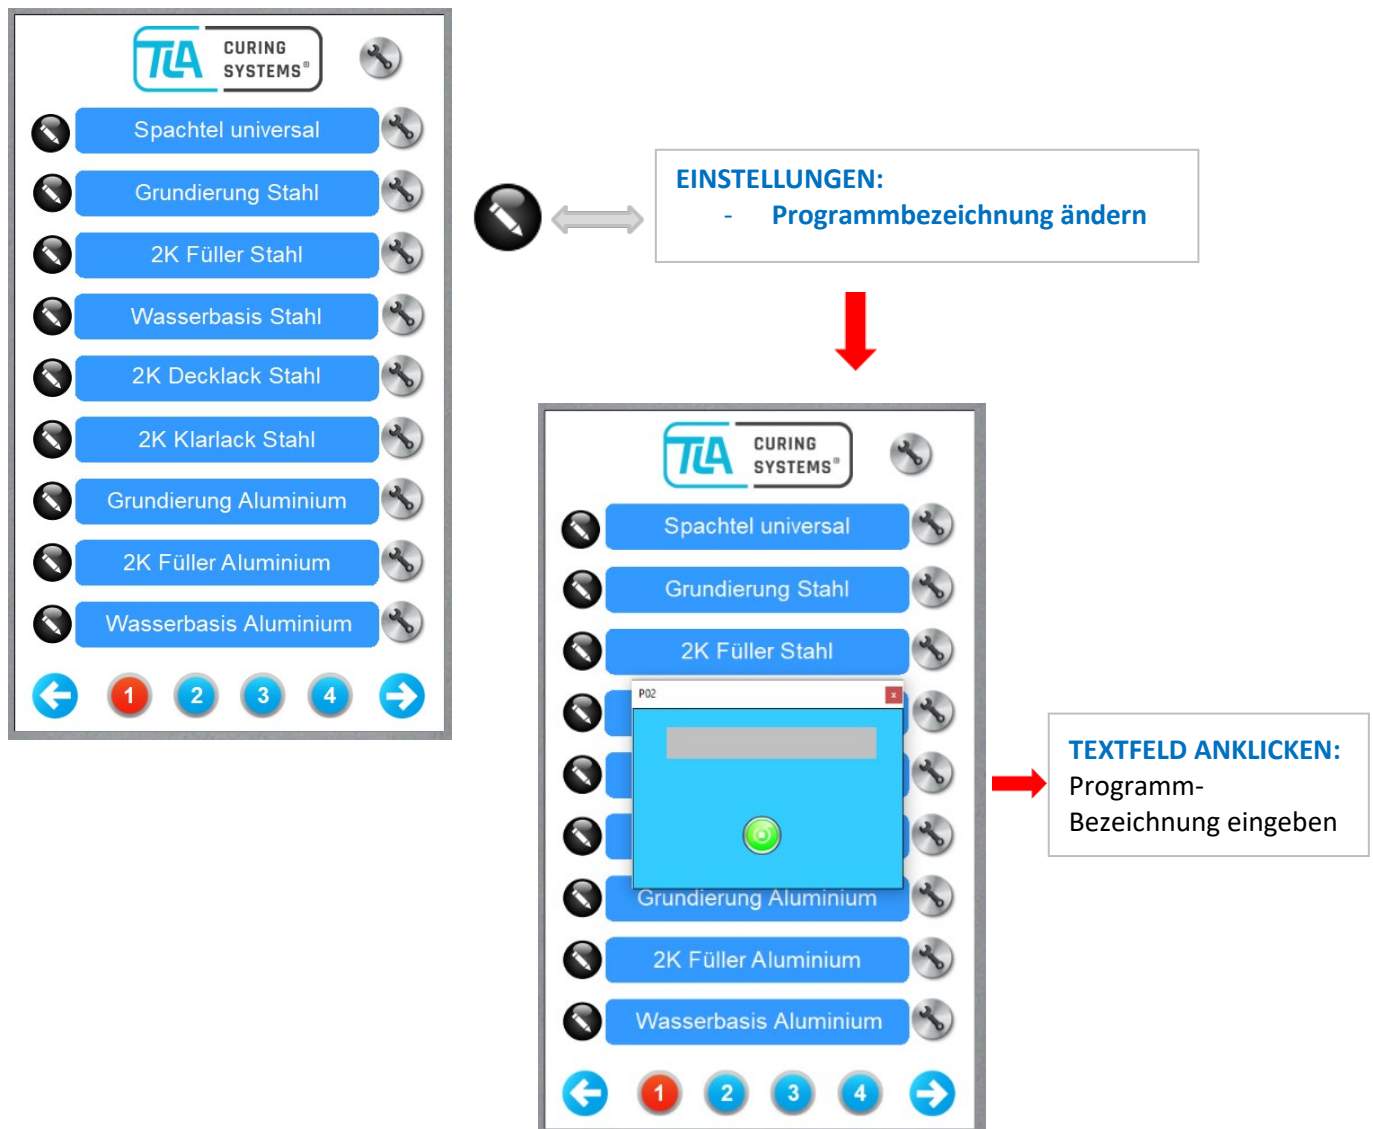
TLA CURING SYSTEMS®

Spachtel universal
Grundierung Stahl
2K Füller Stahl
Wasserbasis Stahl
2K Decklack Stahl
2K Klarlack Stahl
Grundierung Aluminium
2K Füller Aluminium
Wasserbasis Aluminium

1 2 3 4

EINSTELLUNGEN:
- Programmbezeichnung ändern

TLA CURING SYSTEMS®

Spachtel universal
Grundierung Stahl
2K Füller Stahl
P02
x
Grundierung Aluminium
2K Füller Aluminium
Wasserbasis Aluminium

1 2 3 4

TEXTFELD ANKLICKEN:
Programm-Bezeichnung eingeben